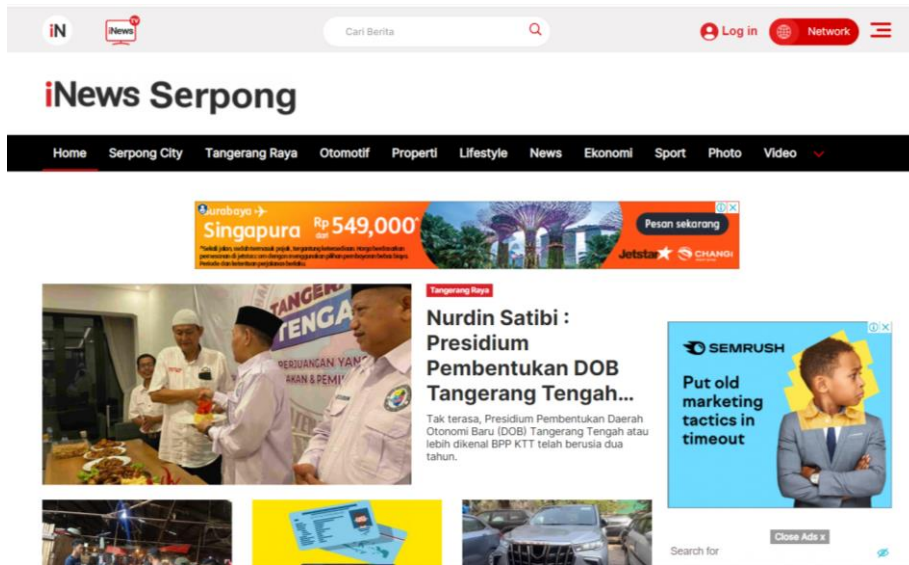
iN iNews TV

Cari Berita

Log in Network

iNews Serpong

Home Serpong City Tangerang Raya Otomotif Properti Lifestyle News Ekonomi Sport Photo Video

Surabaya ✈ Singapura Rp 549,000* dari
Pesan sekarang
Jetstar CHANGI

TANGER TENGA PERJUANGAN YAN

Tangerang Raya

Nurdin Satibi : Presidium Pembentukan DOB Tangerang Tengah...

Tak terasa, Presidium Pembentukan Daerah Otonomi Baru (DOB) Tangerang Tengah atau lebih dikenal BPP KTT telah berusia dua tahun.

SEMRUSH
Put old marketing tactics in timeout

Close Ads x

Search for